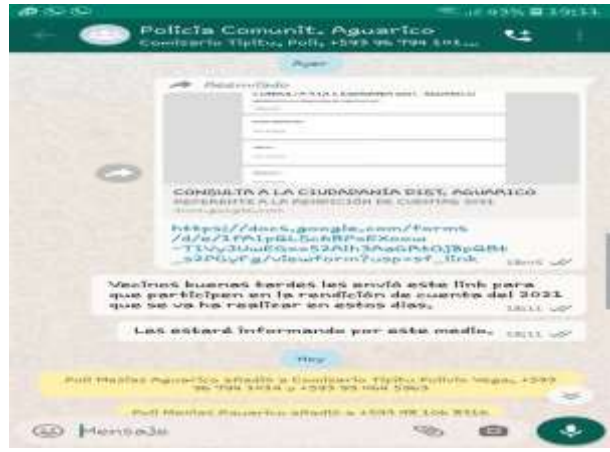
93% 19:11

Policia Comunit. Aguarico
Comisario Tiputu, Poli, +593 96 794 191...

Ayer

Reenviado

CONSULTA A LA CIUDADANÍA DIST. AGUARICO
REFERENTE A LA RENDICION DE CUENTAS 2021
docs.google.com

https://docs.google.com/forms/d/e/1FAIpQL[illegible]/viewform?usp=sf_link
18:05

Vecinos buenas tardes les envió este link para que participen en la rendición de cuenta del 2021 que se va ha realizar en estos días.
18:11

Les estará informando por este medio.
18:11

Hoy

Poli Mediaz Aguarico añadió a Comisario Tiputu Policia Vega, +593 96 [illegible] y +593 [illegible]

Poli Mediaz Aguarico añadió a +593 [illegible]

Mensaje